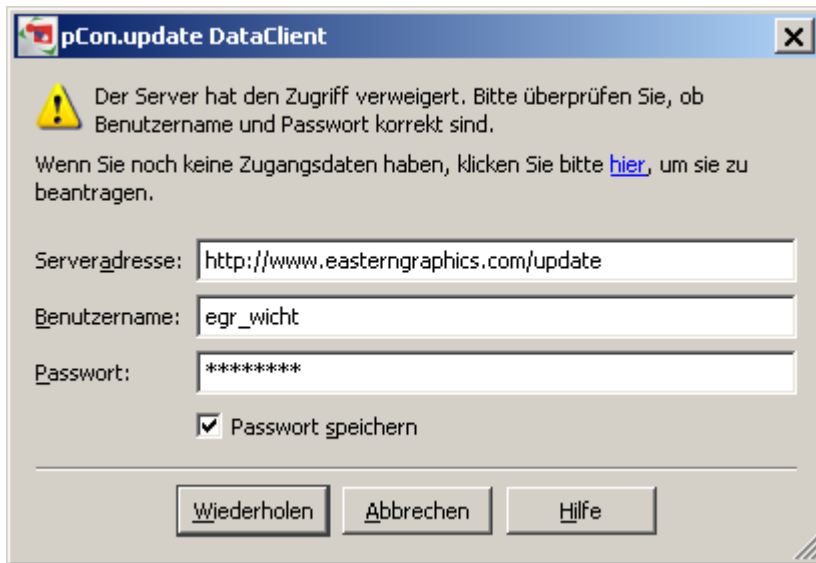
pCon.update DataClient

Der Server hat den Zugriff verweigert. Bitte überprüfen Sie, ob Benutzername und Passwort korrekt sind.

Wenn Sie noch keine Zugangsdaten haben, klicken Sie bitte hier, um sie zu beantragen.

Serveradresse: http://www.easterngraphics.com/update

Benutzername: egr_wicht

Passwort: ********

Passwort speichern

Wiederholen | Abbrechen | Hilfe